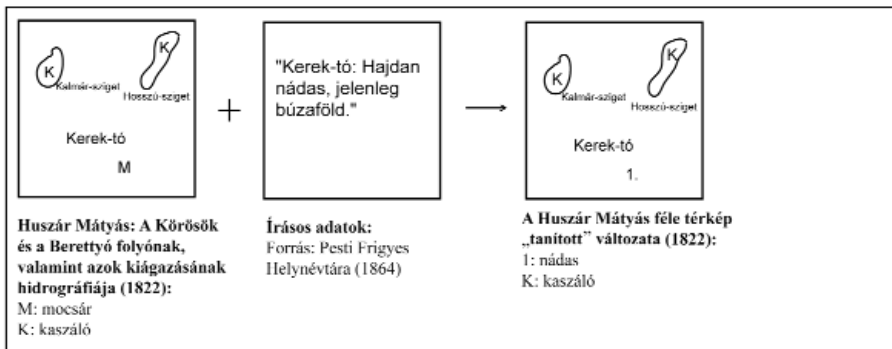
K
Kalmár-sziget
K
Hosszú-sziget

Kerek-tó

M

+

"Kerek-tó: Hajdan nádas, jelenleg búzaföld."

K
Kalmár-sziget
K
Hosszú-sziget

Kerek-tó

1.

**Huszár Mátyás: A Körösök és a Berettyó folyónak, valamint azok kiágazásának hidrográfiája (1822):**
M: mocsár
K: kaszáló

**Írásos adatok:**
Forrás: Pesti Frigyes Helynévtára (1864)

**A Huszár Mátyás féle térkép „tanított" változata (1822):**
1: nádas
K: kaszáló